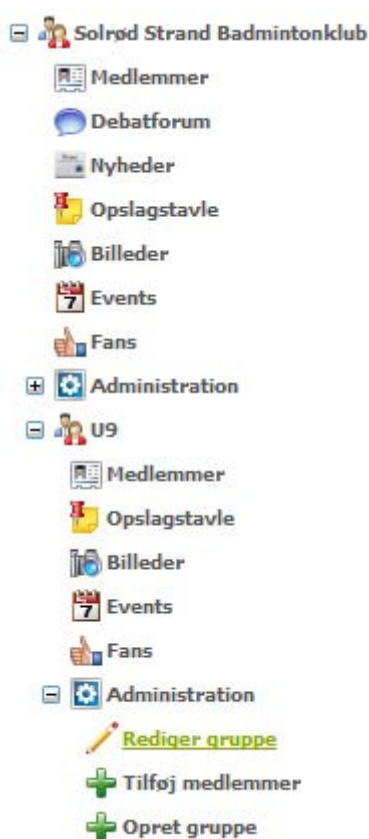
Solrød Strand Badmintonklub
Medlemmer
Debatforum
Nyheder
Opslagstavle
Billeder
7 Events
Fans
Administration
U9
Medlemmer
Opslagstavle
Billeder
7 Events
Fans
Administration
Rediger gruppe
Tilføj medlemmer
Opret gruppe